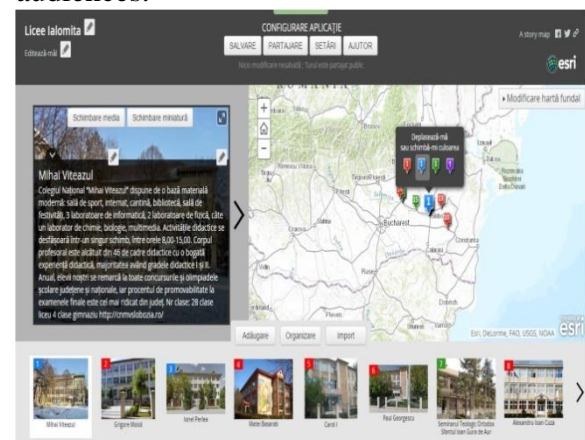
Licee Ialomita

Editează-mă

CONFIGURARE APLICAȚIE

SALVARE PARTAJARE SETĂRI AJUTOR

Nicio modificare nesalvată. Tunul este partajat public

A story map

esri

Modificare hartă fundal

Schimbare media Schimbare miniatură

Mihai Viteazul

Colegiul Național "Mihai Viteazul" dispune de o bază materială modernă: sală de sport, internat, cantină, bibliotecă, sală de festivități, 3 laboratoare de informatică, 2 laboratoare de fizică, câte un laborator de chimie, biologie, multimedia. Activitățile didactice se desfășoară într-un singur schimb, între orele 8,00-15,00. Corpul profesoral este alcătuit din 46 de cadre didactice cu o bogată experiență didactică, majoritatea având gradele didactice I și II. Anual, elevii noștri se remarcă la toate concursurile și olimpiadele școlare județene și naționale, iar procentul de promovabilitate la examenele finale este cel mai ridicat din județ. Nr clase: 28 clase liceu 4 clase gimnaziu http://cnmvslobozia.ro/

Deplasează-mă sau schimbă-mi culoarea

Bucharest

Adăugare Organizare Import

Esri, DeLorme, FAO, USGS, NOAA

esri

Mihai Viteazul

Grigore Moisil

Ionel Perlea

Matei Basarab

Carol I

Paul Georgescu

Seminarul Teologic Ortodox Sfântul Ioan Gură de Aur

Alexandru Ioan Cuza